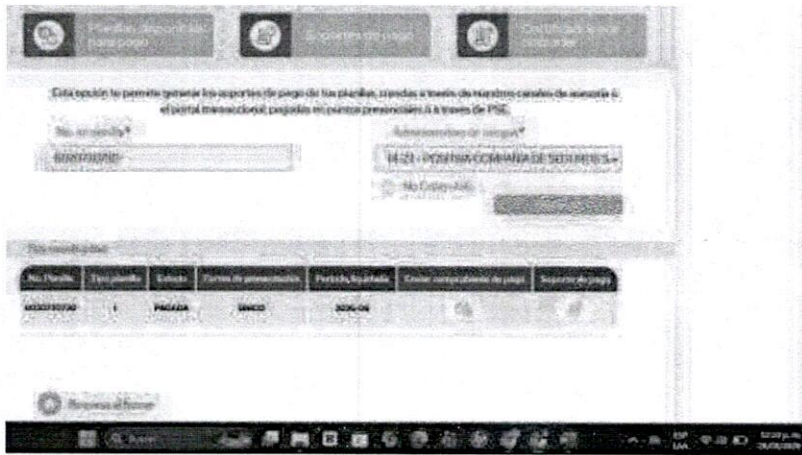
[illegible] | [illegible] | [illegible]

Esta opción le permite generar los soportes de pago de las planillas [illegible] a través de nuestros canales de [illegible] o el portal transaccional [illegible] a través de PSE.

No. de planilla*

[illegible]

Administradora de riesgos*

14-23 - POSITIVA COMPAÑIA DE SEGUROS S.

No Captcha

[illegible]

| No. Planilla | Tipo planilla | Estado | Forma de presentación | Periodo liquidado | Enviar comprobante de pago | Soporte de pago |
|---|---|---|---|---|---|---|
| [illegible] | 1 | PAGADA | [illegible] | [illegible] | | |

Regresar al home

Buscar

ESP
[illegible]